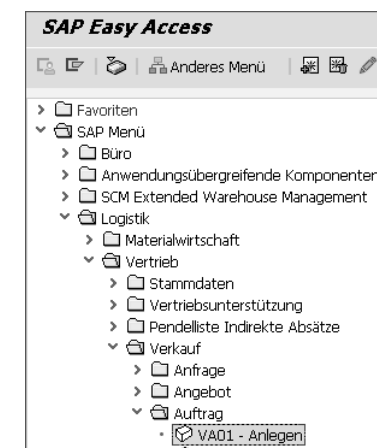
SAP Easy Access

Anderes Menü

Favoriten
SAP Menü
Büro
Anwendungsübergreifende Komponenten
SCM Extended Warehouse Management
Logistik
Materialwirtschaft
Vertrieb
Stammdaten
Vertriebsunterstützung
Pendelliste Indirekte Absätze
Verkauf
Anfrage
Angebot
Auftrag
VA01 - Anlegen